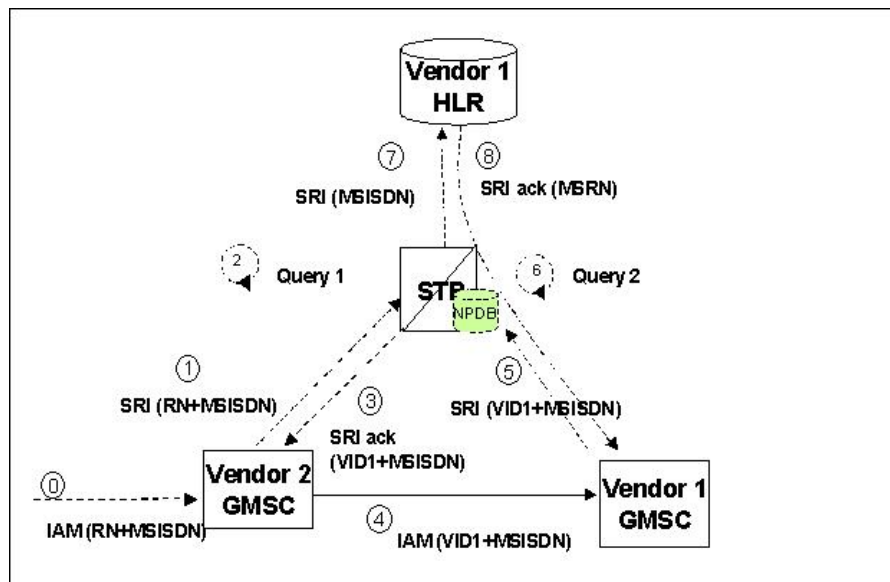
Vendor 1
HLR

7
SRI (MSISDN)

8
SRI ack (MSRN)

2
Query 1

STP
NPDB

6
Query 2

1
SRI (RN+MSISDN)

3
SRI ack
(VID1+MSISDN)

5
SRI (VID1+MSISDN)

0
IAM (RN+MSISDN)

Vendor 2
GMSC

4
IAM (VID1+MSISDN)

Vendor 1
GMSC